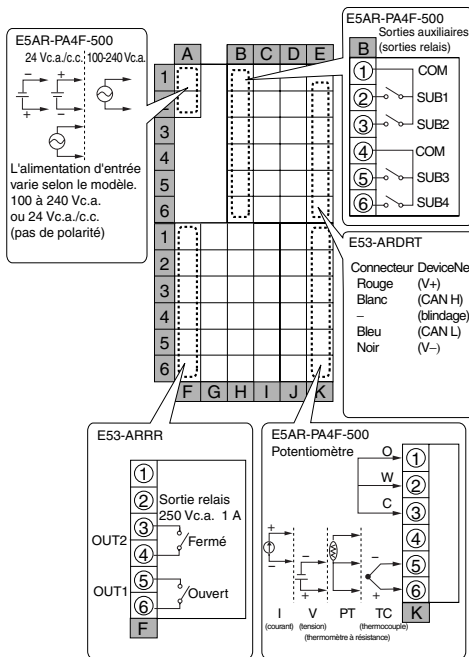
E5AR-PA4F-500

24 Vc.a./c.c. 100-240 Vc.a.

L'alimentation d'entrée varie selon le modèle. 100 à 240 Vc.a. ou 24 Vc.a./c.c. (pas de polarité)

A B C D E

1 2 3 4 5 6

1 2 3 4 5 6

F G H I J K

E5AR-PA4F-500
Sorties auxiliaires (sorties relais)

B
① COM
② SUB1
③ SUB2
④ COM
⑤ SUB3
⑥ SUB4

E53-ARDRT

Connecteur DeviceNe
Rouge (V+)
Blanc (CAN H)
– (blindage)
Bleu (CAN L)
Noir (V–)

E53-ARRR

①
② Sortie relais 250 Vc.a. 1 A
③
OUT2 Fermé
④
⑤
OUT1 Ouvert
⑥
F

E5AR-PA4F-500
Potentiomètre
O ①
W ②
C ③
④
⑤
⑥
K

I (courant) V (tension) PT (thermomètre à résistance) TC (thermocouple)